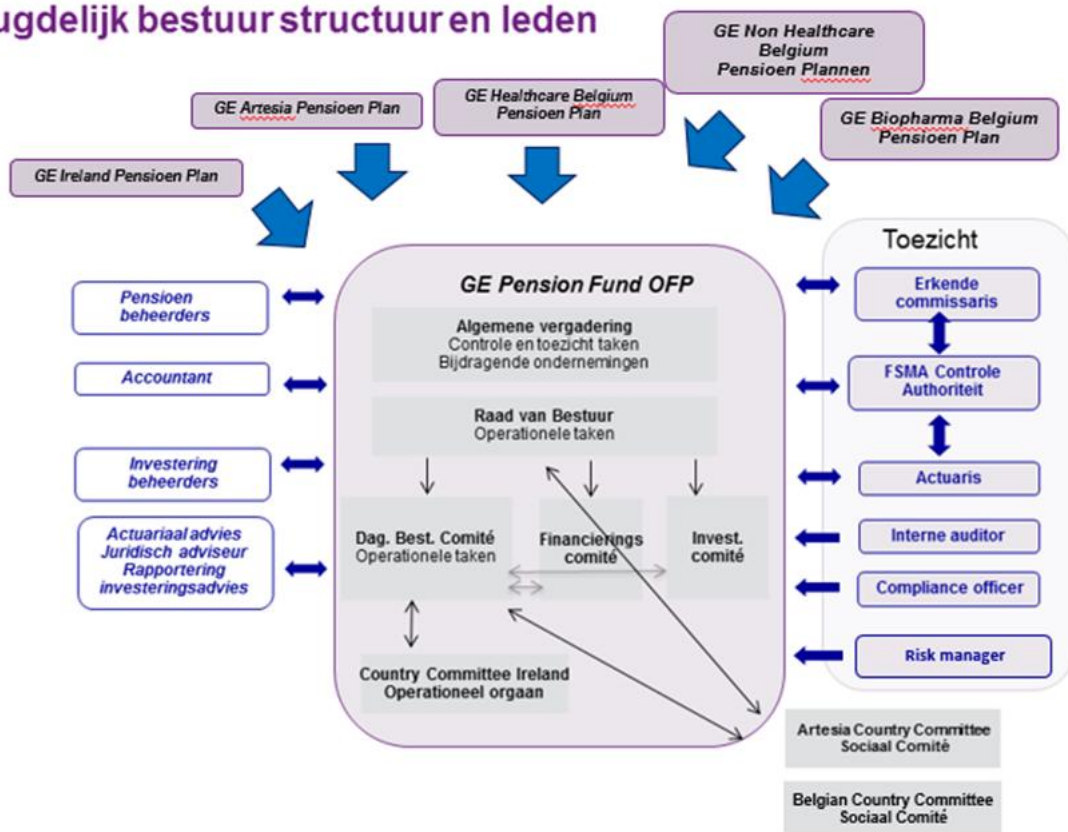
ugdelijk bestuur structuur en leden

GE Non Healthcare Belgium Pensioen Plannen

GE Artesia Pensioen Plan

GE Healthcare Belgium Pensioen Plan

GE Biopharma Belgium Pensioen Plan

GE Ireland Pensioen Plan

Toezicht

GE Pension Fund OFP

Pensioen beheerders

Accountant

Investering beheerders

Actuariaal advies
Juridisch adviseur
Rapportering
investeringsadvies

Algemene vergadering
Controle en toezicht taken
Bijdragende ondernemingen

Raad van Bestuur
Operationele taken

Dag. Best. Comité
Operationele taken

Financierings comité

Invest. comité

Country Committee Ireland
Operationeel orgaan

Erkende commissaris

FSMA Controle Authoriteit

Actuaris

Interne auditor

Compliance officer

Risk manager

Artesia Country Committee
Sociaal Comité

Belgian Country Committee
Sociaal Comité